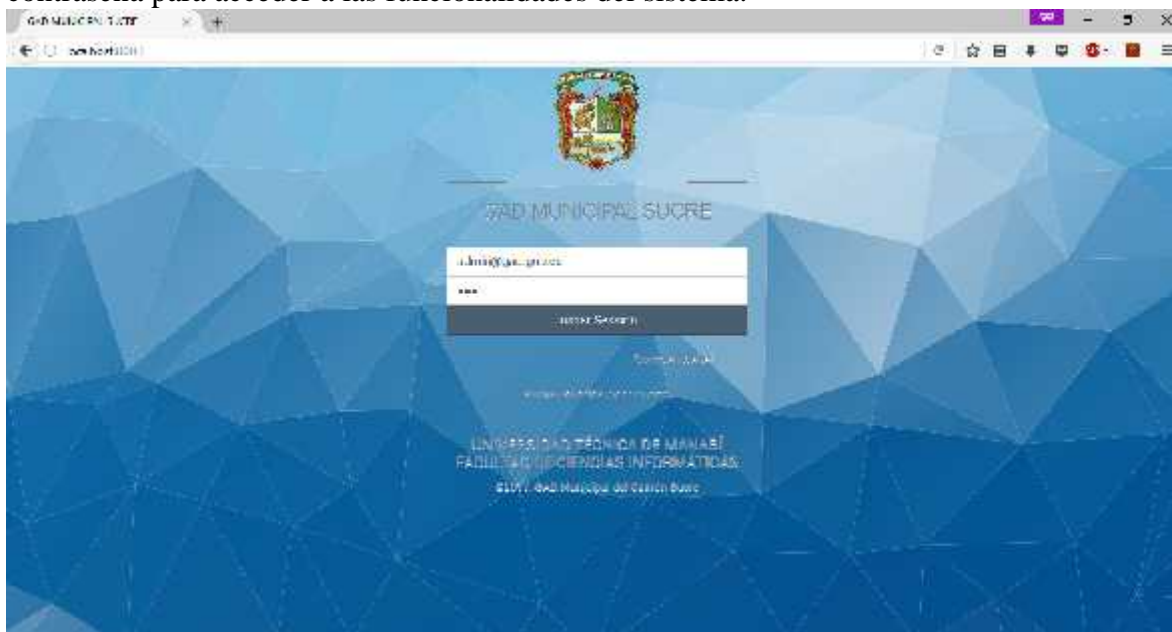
contraseña para acceder a las funcionalidades del sistema.

GAD MUNICIPAL SUCRE

localhost/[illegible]

GAD MUNICIPAL SUCRE

admin@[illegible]

••••

Iniciar Sesión

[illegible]

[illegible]

UNIVERSIDAD TÉCNICA DE MANABÍ
FACULTAD DE CIENCIAS INFORMÁTICAS
©2017 GAD Municipal del Cantón Sucre